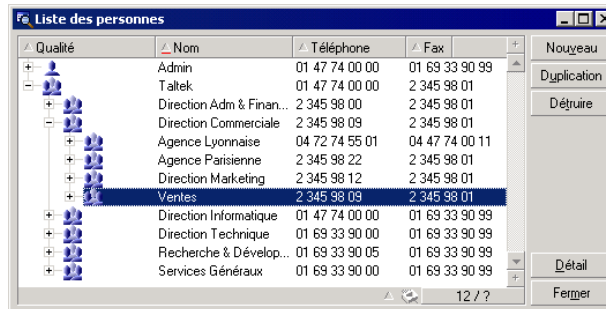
Liste des personnes

| Qualité | Nom | Téléphone | Fax |
|---|---|---|---|
| | Admin | 01 47 74 00 00 | 01 69 33 90 99 |
| | Taltek | 01 47 74 00 00 | 2 345 98 01 |
| | Direction Adm & Finan... | 2 345 98 00 | 2 345 98 01 |
| | Direction Commerciale | 2 345 98 09 | 2 345 98 01 |
| | Agence Lyonnaise | 04 72 74 55 01 | 04 47 74 00 11 |
| | Agence Parisienne | 2 345 98 22 | 2 345 98 01 |
| | Direction Marketing | 2 345 98 12 | 2 345 98 01 |
| | Ventes | 2 345 98 09 | 2 345 98 01 |
| | Direction Informatique | 01 47 74 00 00 | 01 69 33 90 99 |
| | Direction Technique | 01 69 33 90 00 | 01 69 33 90 99 |
| | Recherche & Dévelop... | 01 69 33 90 05 | 01 69 33 90 99 |
| | Services Généraux | 01 69 33 90 00 | 01 69 33 90 99 |

12 / ?

Nouveau
Duplication
Détruire
Détail
Fermer